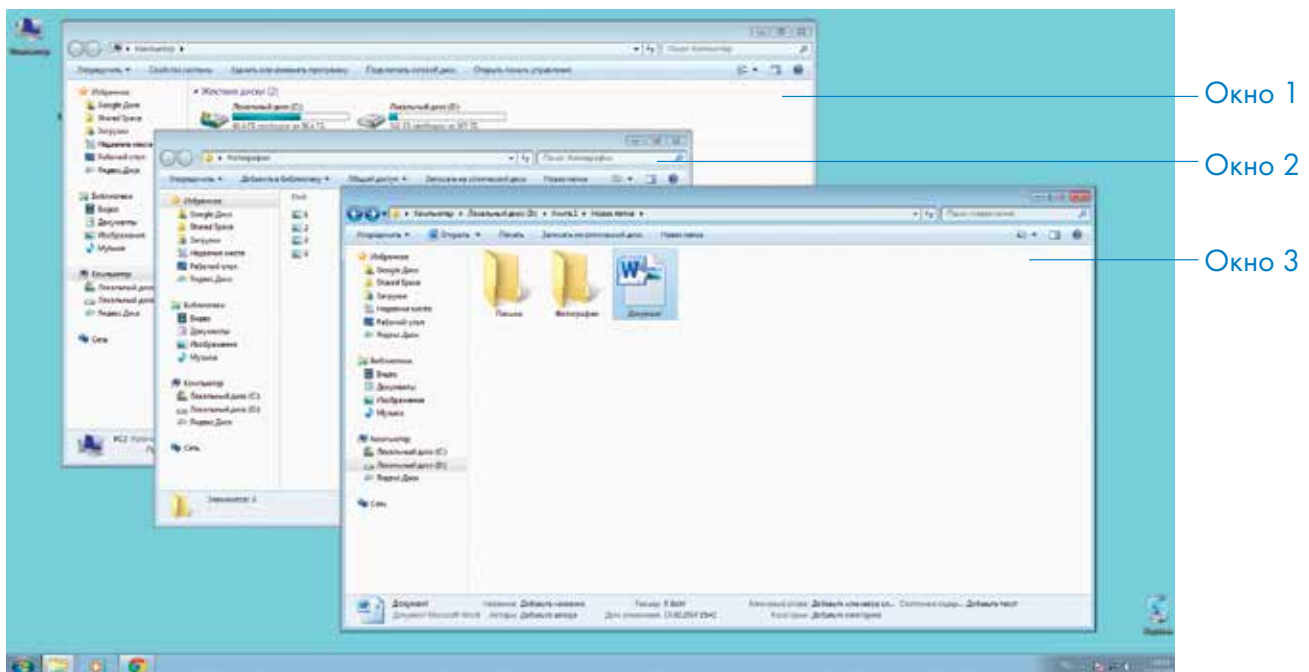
Компьютер

Компьютер

Упорядочить ▾ Свойства системы Удалить или изменить программу Подключить сетевой диск Открыть панель управления

Избранное
Google Диск
Shared Space
Загрузки
Недавние места
Рабочий стол
Яндекс.Диск

Библиотеки
Видео
Документы
Изображения
Музыка

Компьютер
Локальный диск (C:)
Локальный диск (D:)
Яндекс.Диск

Сеть

Жесткие диски (2)
Локальный диск (C:)
Локальный диск (D:)

Фотографии

Упорядочить ▾ Добавить в библиотеку ▾ Общий доступ ▾ Записать на оптический диск Новая папка

Избранное
Google Диск
Shared Space
Загрузки
Недавние места
Рабочий стол
Яндекс.Диск

Библиотеки
Видео
Документы
Изображения
Музыка

Компьютер
Локальный диск (C:)
Локальный диск (D:)
Яндекс.Диск

Сеть

Элементов: 4

Компьютер ▸ Локальный диск (D:) ▸ Книга1 ▸ Новая папка ▸

Поиск: Новая папка

Упорядочить ▾ Открыть ▾ Печать Записать на оптический диск Новая папка

Избранное
Google Диск
Shared Space
Загрузки
Недавние места
Рабочий стол
Яндекс.Диск

Библиотеки
Видео
Документы
Изображения
Музыка

Компьютер
Локальный диск (C:)
Локальный диск (D:)
Яндекс.Диск

Сеть

Письма
Фотографии
Документ

Документ
Документ Microsoft Word
Название: Добавить название
Авторы: Добавить автора
Размер: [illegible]
Дата изменения: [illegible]
Ключевые слова: Добавить ключевое сл...
Категории: Добавить категорию
Состояние содерж.: Добавить текст

Корзина

Окно 1
Окно 2
Окно 3